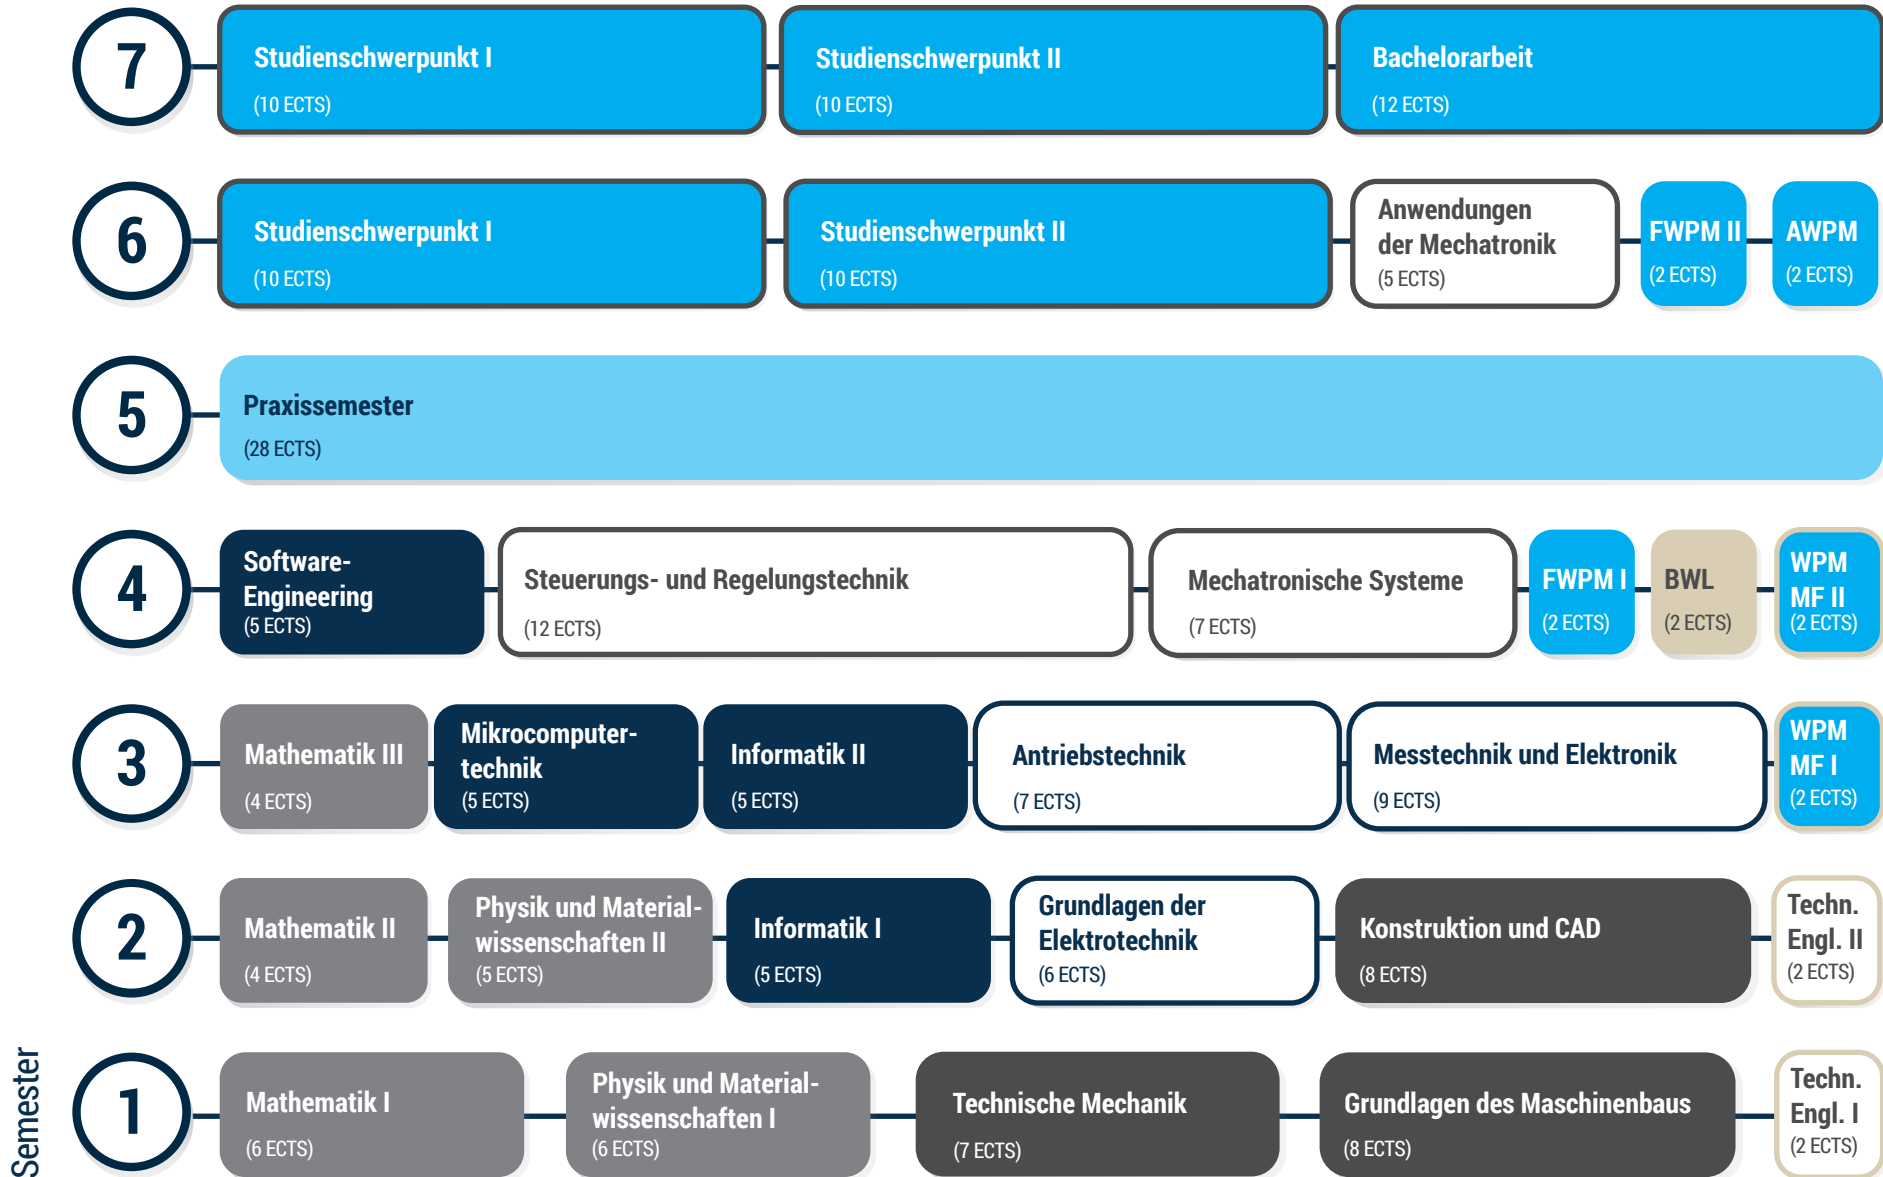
7
Studienschwerpunkt I
(10 ECTS)
Studienschwerpunkt II
(10 ECTS)
Bachelorarbeit
(12 ECTS)

6
Studienschwerpunkt I
(10 ECTS)
Studienschwerpunkt II
(10 ECTS)
Anwendungen der Mechatronik
(5 ECTS)
FWPM II
(2 ECTS)
AWPM
(2 ECTS)

5
Praxissemester
(28 ECTS)

4
Software-Engineering
(5 ECTS)
Steuerungs- und Regelungstechnik
(12 ECTS)
Mechatronische Systeme
(7 ECTS)
FWPM I
(2 ECTS)
BWL
(2 ECTS)
WPM MF II
(2 ECTS)

3
Mathematik III
(4 ECTS)
Mikrocomputertechnik
(5 ECTS)
Informatik II
(5 ECTS)
Antriebstechnik
(7 ECTS)
Messtechnik und Elektronik
(9 ECTS)
WPM MF I
(2 ECTS)

2
Mathematik II
(4 ECTS)
Physik und Materialwissenschaften II
(5 ECTS)
Informatik I
(5 ECTS)
Grundlagen der Elektrotechnik
(6 ECTS)
Konstruktion und CAD
(8 ECTS)
Techn. Engl. II
(2 ECTS)

1
Mathematik I
(6 ECTS)
Physik und Materialwissenschaften I
(6 ECTS)
Technische Mechanik
(7 ECTS)
Grundlagen des Maschinenbaus
(8 ECTS)
Techn. Engl. I
(2 ECTS)

Semester